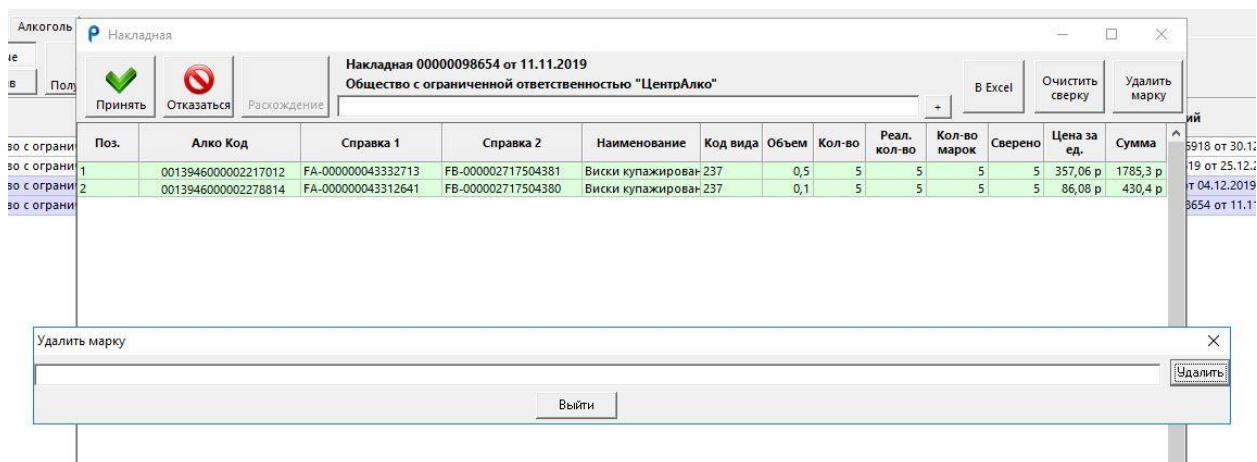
Алкоголь
не
в
Полу
во с ограни
во с ограни
во с ограни
во с ограни

Накладная

Принять Отказаться Расхождение

Накладная 00000098654 от 11.11.2019
Общество с ограниченной ответственностью "ЦентрАлко"

+

В Excel
Очистить сверку
Удалить марку

ий
6918 от 30.12
19 от 25.12.2
т 04.12.2019
8654 от 11.11

| Поз. | Алко Код | Справка 1 | Справка 2 | Наименование | Код вида | Объем | Кол-во | Реал. кол-во | Кол-во марок | Сверено | Цена за ед. | Сумма |
|---|---|---|---|---|---|---|---|---|---|---|---|---|
| 1 | 0013946000002217012 | FA-000000043332713 | FB-000002717504381 | Виски купажирован | 237 | 0,5 | 5 | 5 | 5 | 5 | 357,06 р | 1785,3 р |
| 2 | 0013946000002278814 | FA-000000043312641 | FB-000002717504380 | Виски купажирован | 237 | 0,1 | 5 | 5 | 5 | 5 | 86,08 р | 430,4 р |

Удалить марку

Удалить

Выйти